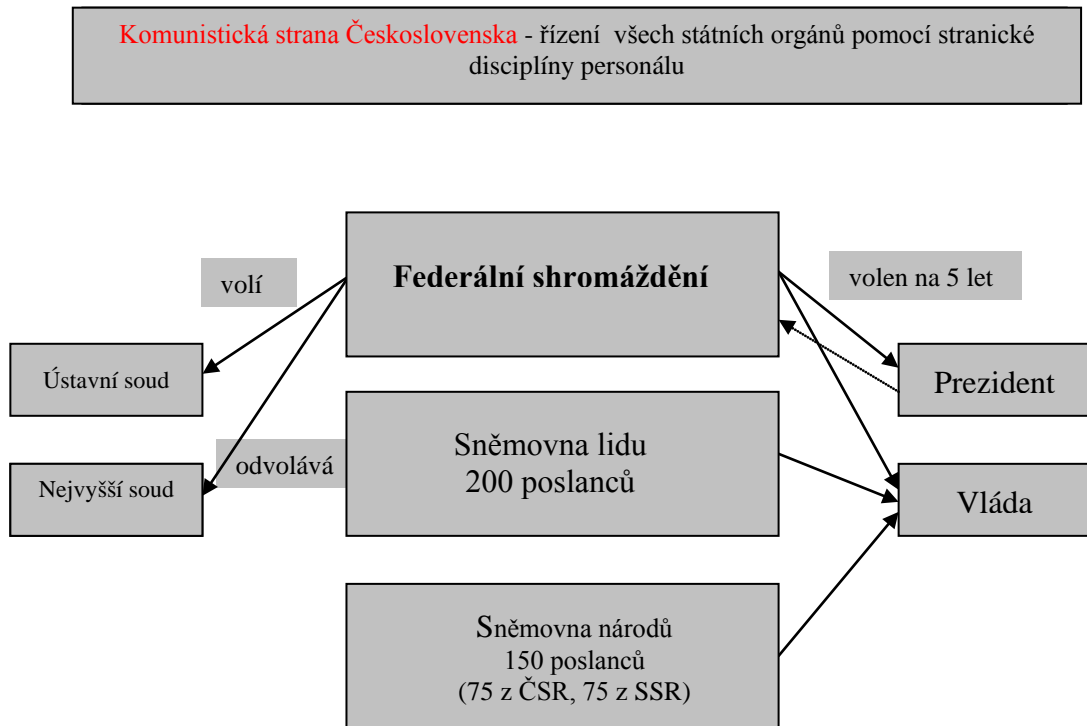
Komunistická strana Československa - řízení všech státních orgánů pomocí stranické disciplíny personálu

volí

Federální shromáždění

volen na 5 let

Ústavní soud

Prezident

odvolává

Sněmovna lidu
200 poslanců

Nejvyšší soud

Vláda

Sněmovna národů
150 poslanců
(75 z ČSR, 75 z SSR)